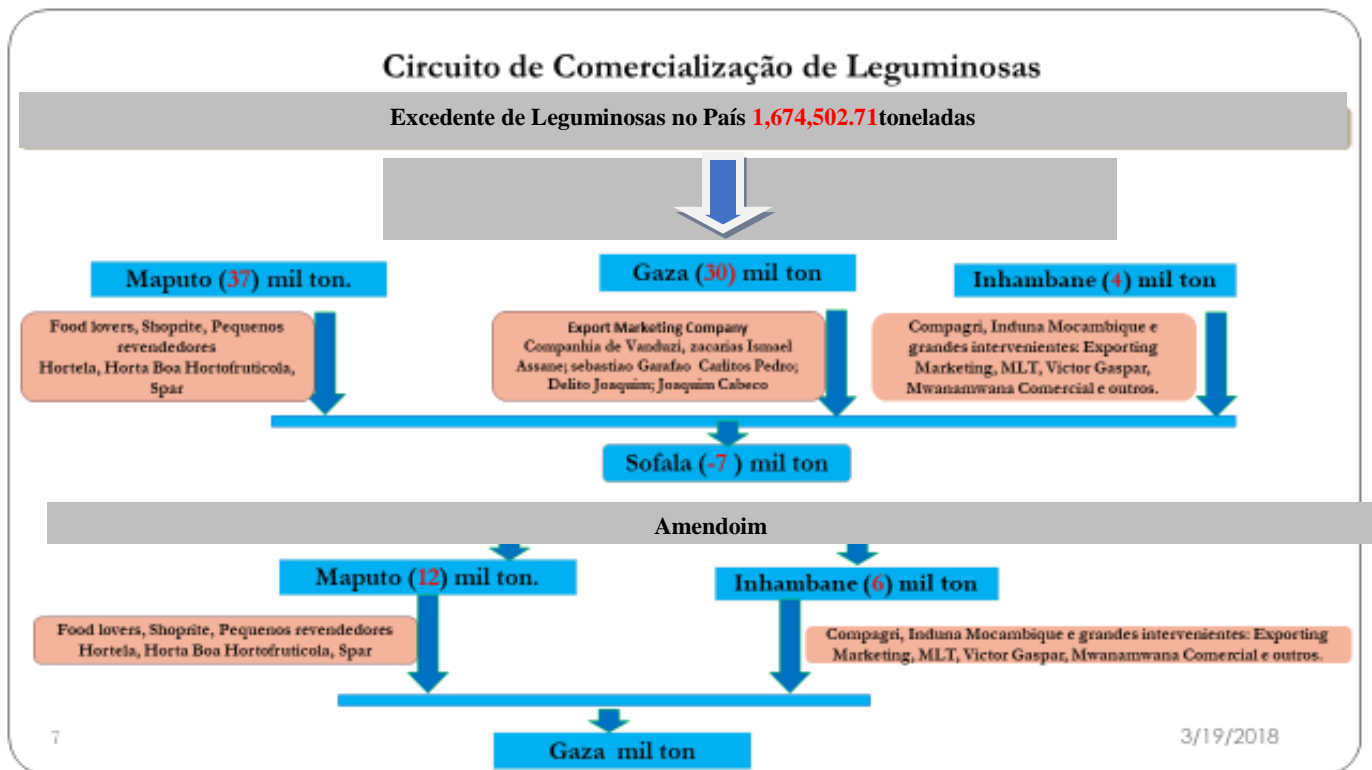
Circuito de Comercialização de Leguminosas

Excedente de Leguminosas no País 1,674,502.71toneladas

Maputo (37) mil ton.

Gaza (30) mil ton

Inhambane (4) mil ton

Food lovers, Shoprite, Pequenos revendedores Hortela, Horta Boa Hortofruticola, Spar

Export Marketing Company Companhia de Vanduzi, zacarias Ismael Assane; sebastiao Garafao Carlitos Pedro; Delito Joaquim; Joaquim Cabeco

Compagri, Induna Mocambique e grandes intervenientes: Exporting Marketing, MLT, Victor Gaspar, Mwanamwana Comercial e outros.

Sofala (-7 ) mil ton

Amendoim

Maputo (12) mil ton.

Inhambane (6) mil ton

Food lovers, Shoprite, Pequenos revendedores Hortela, Horta Boa Hortofruticola, Spar

Compagri, Induna Mocambique e grandes intervenientes: Exporting Marketing, MLT, Victor Gaspar, Mwanamwana Comercial e outros.

7

Gaza mil ton

3/19/2018